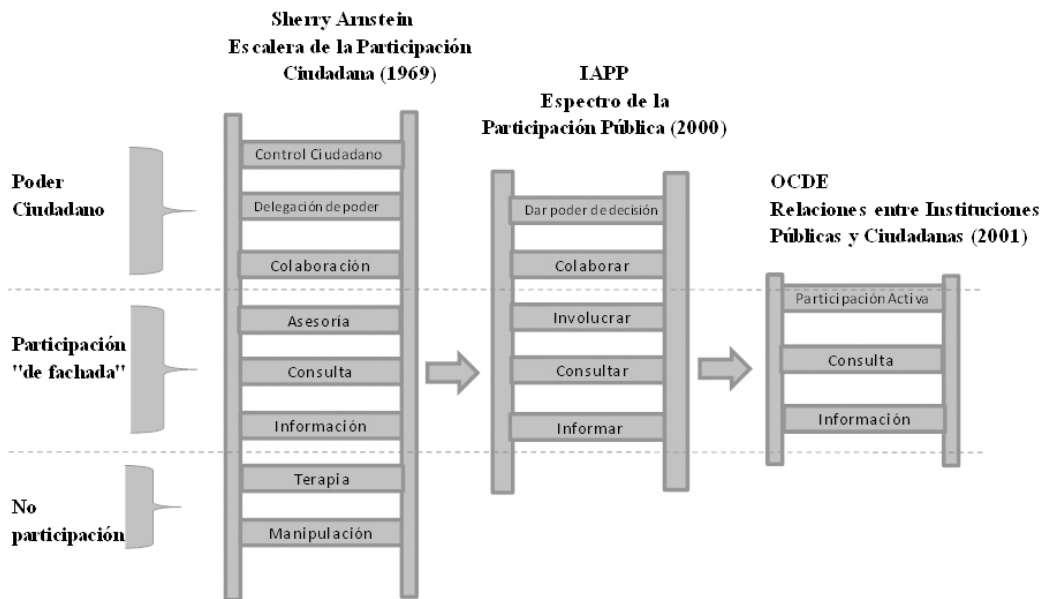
Sherry Arnstein
Escalera de la Participación Ciudadana (1969)

Poder Ciudadano

Control Ciudadano

Delegación de poder

Colaboración

Participación "de fachada"

Asesoría

Consulta

Información

No participación

Terapia

Manipulación

IAPP
Espectro de la Participación Pública (2000)

Dar poder de decisión

Colaborar

Involucrar

Consultar

Informar

OCDE
Relaciones entre Instituciones Públicas y Ciudadanas (2001)

Participación Activa

Consulta

Información